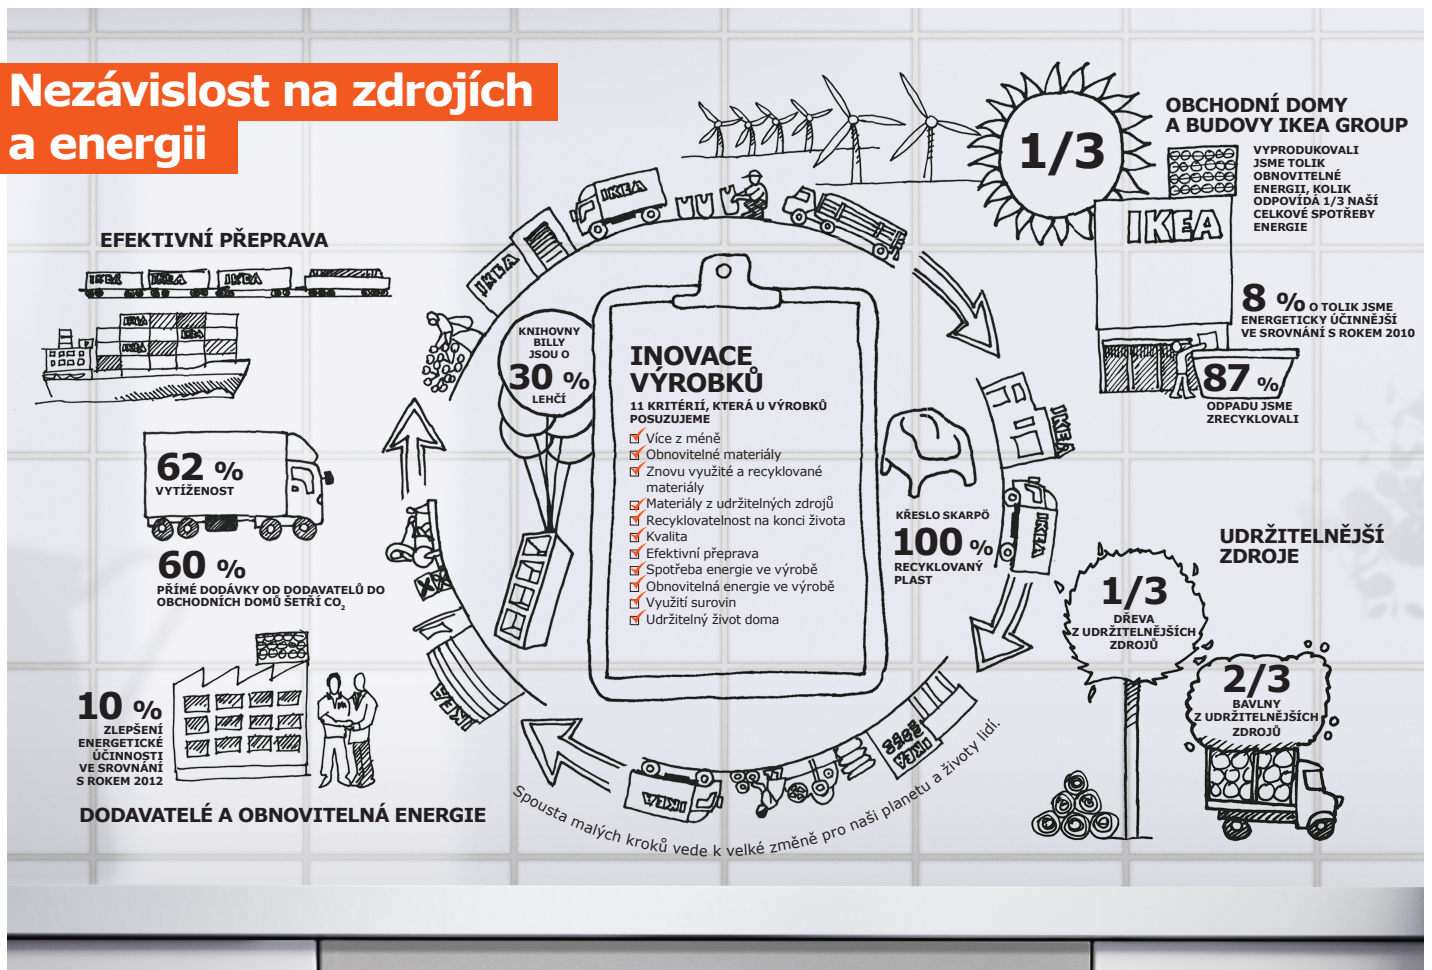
Nezávislost na zdrojích a energii

EFEKTIVNÍ PŘEPRAVA

IKEA IKEA IKEA

62 % VYTÍŽENOST

60 % PŘÍMÉ DODÁVKY OD DODAVATELŮ DO OBCHODNÍCH DOMŮ ŠETŘÍ $CO_2$

10 % ZLEPŠENÍ ENERGETICKÉ ÚČINNOSTI VE SROVNÁNÍ S ROKEM 2012

DODAVATELÉ A OBNOVITELNÁ ENERGIE

KNIHOVNY BILLY JSOU O 30 % LEHČÍ

INOVACE VÝROBKŮ

11 KRITÉRIÍ, KTERÁ U VÝROBKŮ POSUZUJEME

Více z méně
Obnovitelné materiály
Znovu využité a recyklované materiály
Materiály z udržitelných zdrojů
Recyklovatelnost na konci života
Kvalita
Efektivní přeprava
Spotřeba energie ve výrobě
Obnovitelná energie ve výrobě
Využití surovin
Udržitelný život doma

KŘESLO SKARPÖ 100 % RECYKLOVANÝ PLAST

Spousta malých kroků vede k velké změně pro naši planetu a životy lidí.

1/3

OBCHODNÍ DOMY A BUDOVY IKEA GROUP

VYPRODUKOVALI JSME TOLIK OBNOVITELNÉ ENERGII, KOLIK ODPOVÍDÁ 1/3 NAŠÍ CELKOVÉ SPOTŘEBY ENERGIE

IKEA

8 % O TOLIK JSME ENERGETICKY ÚČINNĚJŠÍ VE SROVNÁNÍ S ROKEM 2010

87 % ODPADU JSME ZRECYKLOVALI

IKEA

UDRŽITELNĚJŠÍ ZDROJE

1/3 DŘEVA Z UDRŽITELNĚJŠÍCH ZDROJŮ

2/3 BAVLNY Z UDRŽITELNĚJŠÍCH ZDROJŮ